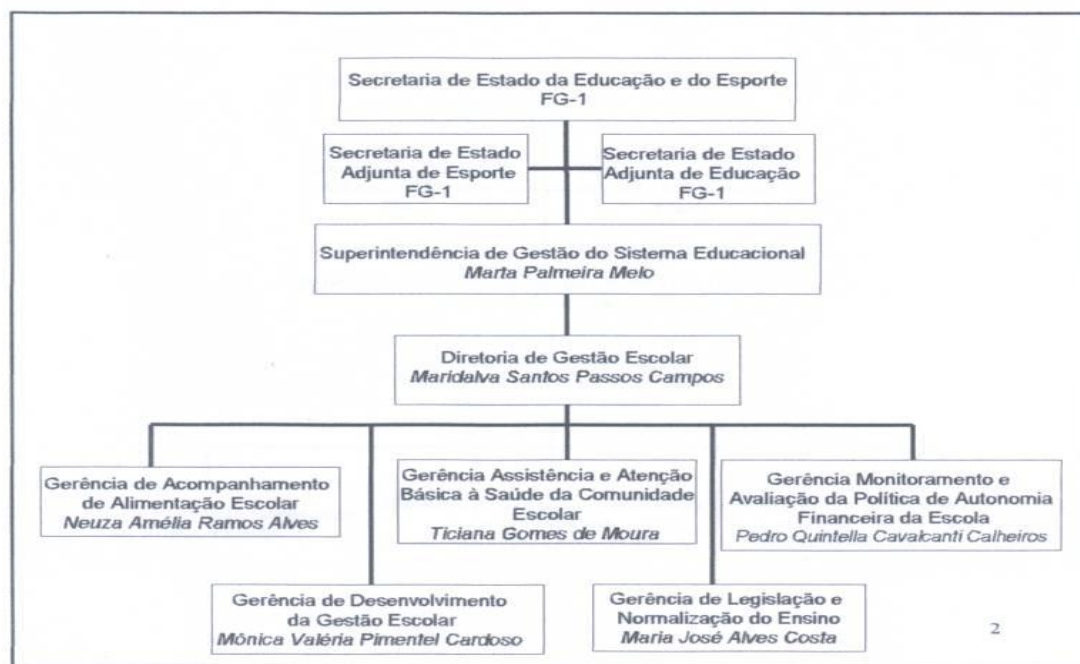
Secretaria de Estado da Educação e do Esporte
FG-1

Secretaria de Estado Adjunta de Esporte
FG-1

Secretaria de Estado Adjunta de Educação
FG-1

Superintendência de Gestão do Sistema Educacional
Marta Palmeira Melo

Diretoria de Gestão Escolar
Maridalva Santos Passos Campos

Gerência de Acompanhamento de Alimentação Escolar
Neuza Amélia Ramos Alves

Gerência Assistência e Atenção Básica à Saúde da Comunidade Escolar
Ticiana Gomes de Moura

Gerência Monitoramento e Avaliação da Política de Autonomia Financeira da Escola
Pedro Quintella Cavalcanti Calheiros

Gerência de Desenvolvimento da Gestão Escolar
Mônica Valéria Pimentel Cardoso

Gerência de Legislação e Normalização do Ensino
Maria José Alves Costa

2